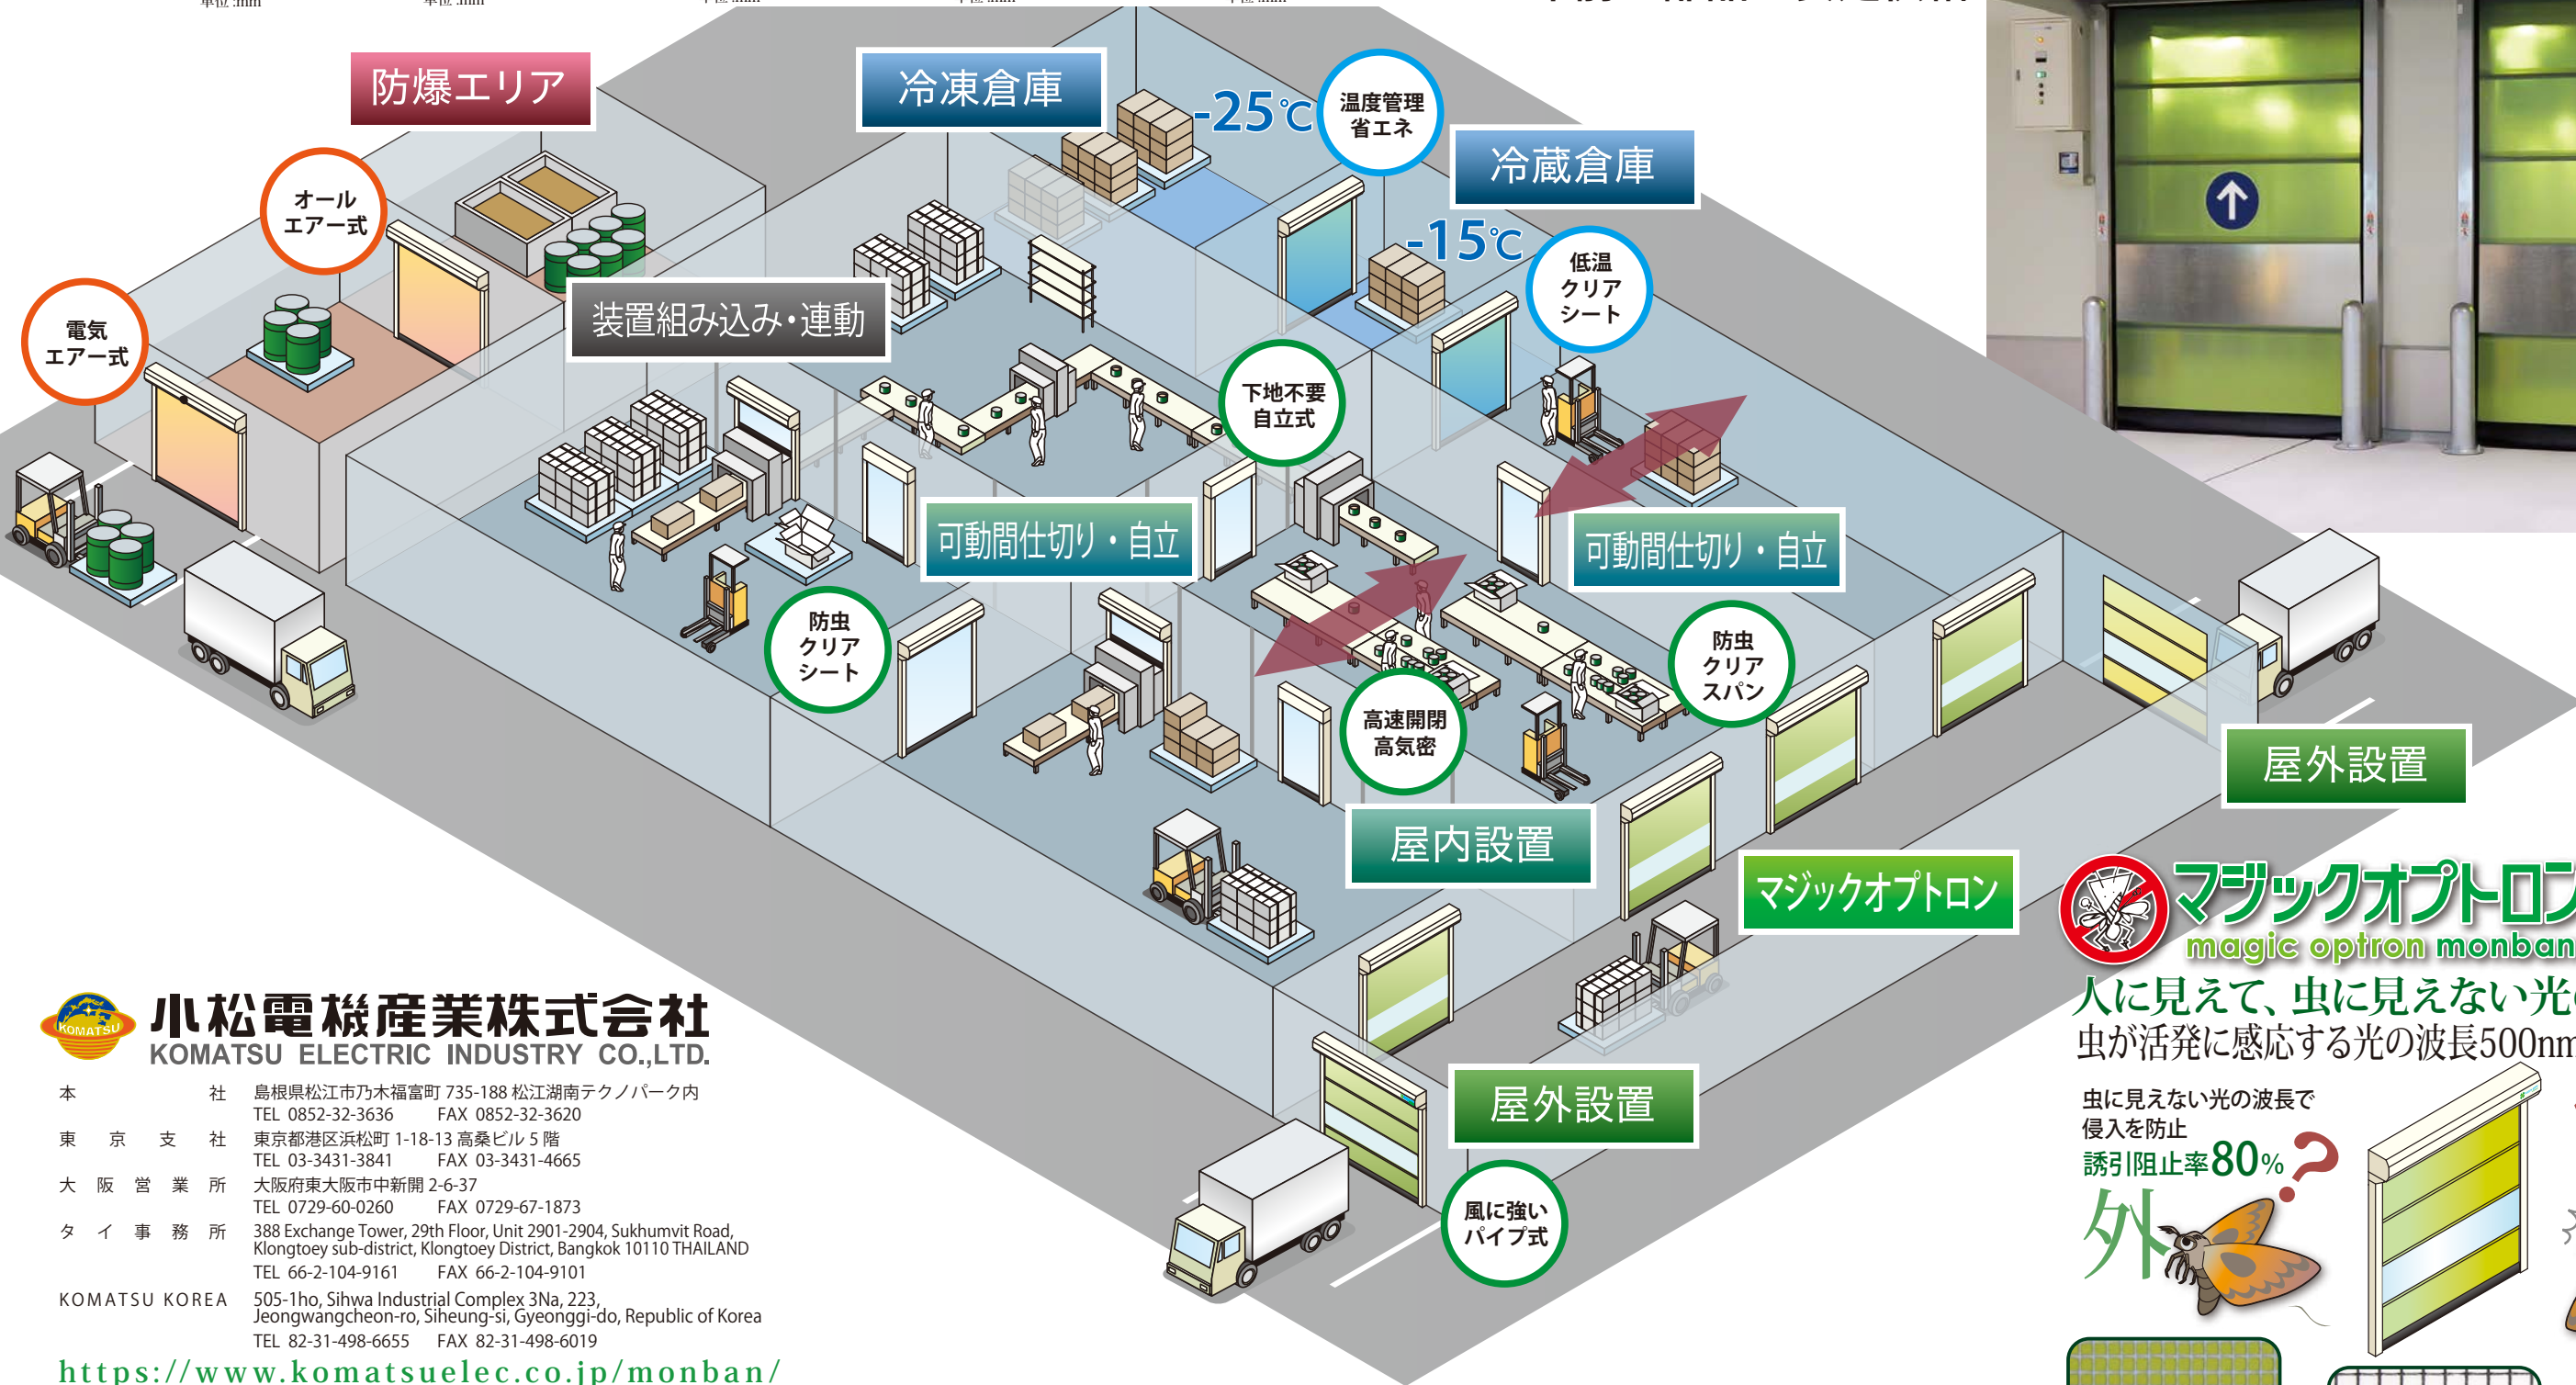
防爆エリア

冷凍倉庫

-25℃

温度管理
省エネ

冷蔵倉庫

-15℃

低温
クリア
シート

オール
エアー式

電気
エアー式

装置組み込み・連動

下地不要
自立式

可動間仕切り・自立

可動間仕切り・自立

防虫
クリア
シート

防虫
クリア
スパン

高速開閉
高気密

屋内設置

屋外設置

マジックオプトロン

屋外設置

風に強い
パイプ式

KOMATSU

小松電機産業株式会社
KOMATSU ELECTRIC INDUSTRY CO.,LTD.

本社 島根県松江市乃木福富町 735-188 松江湖南テクノパーク内
TEL 0852-32-3636 FAX 0852-32-3620

東京支社 東京都港区浜松町 1-18-13 高桑ビル 5 階
TEL 03-3431-3841 FAX 03-3431-4665

大阪営業所 大阪府東大阪市中新開 2-6-37
TEL 0729-60-0260 FAX 0729-67-1873

タイ事務所 388 Exchange Tower, 29th Floor, Unit 2901-2904, Sukhumvit Road, Klongtoey sub-district, Klongtoey District, Bangkok 10110 THAILAND
TEL 66-2-104-9161 FAX 66-2-104-9101

KOMATSU KOREA 505-1ho, Sihwa Industrial Complex 3Na, 223, Jeongwangcheon-ro, Siheung-si, Gyeonggi-do, Republic of Korea
TEL 82-31-498-6655 FAX 82-31-498-6019

https://www.komatsuelec.co.jp/monban/

マジックオプトロ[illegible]
magic optron monban

人に見えて、虫に見えない光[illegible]
虫が活発に感応する光の波長500n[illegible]

虫に見えない光の波長で
侵入を防止
誘引阻止率80%

外